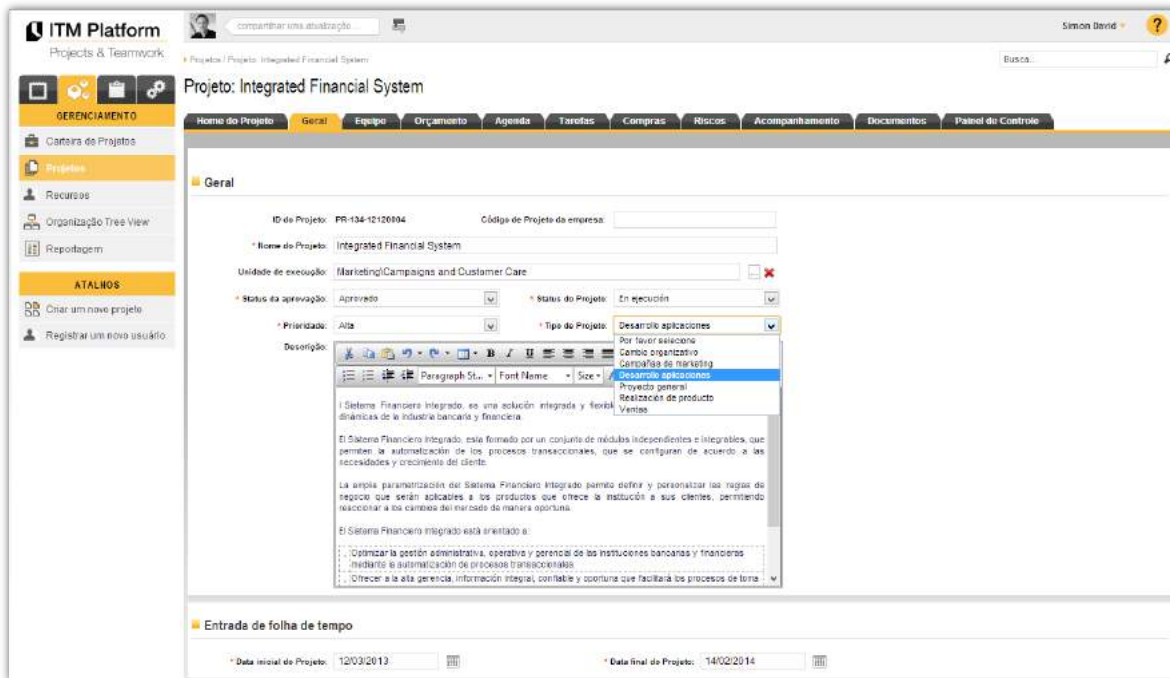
ITM Platform
Projects & Teamwork

compartilhar uma atualização

Simon David

Projetos / Projeto: Integrated Financial System

Busca...

Projeto: Integrated Financial System

GERENCIAMENTO
Carteira de Projetos
Projetos
Recursos
Organização Tree View
Reportagem

ATALHOS
Criar um novo projeto
Registrar um novo usuário

Home do Projeto | Geral | Equipo | Orçamento | Agenda | Tarefas | Compras | Riscos | Acompanhamento | Documentos | Painel de Controle

Geral

ID do Projeto: PR-134-12120004
Código de Projeto da empresa:
* Nome do Projeto: Integrated Financial System
Unidade de execução: Marketing\Campaigns and Customer Care
* Status da aprovação: Aprovado
* Status do Projeto: En ejecución
* Prioridade: Alta
* Tipo de Projeto: Desarrollo aplicaciones
Por favor selecione
Cambio organizativo
Campaña de marketing
Desarrollo aplicaciones
Proyecto general
Realización de producto
Ventas
Descrição:
Paragraph St... Font Name Size

l Sistema Financiero Integrado, es una solución integrada y flexibl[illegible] dinámicas de la industria bancaria y financiera.

El Sistema Financiero Integrado, esta formado por un conjunto de módulos independientes e integrables, que permiten la automatización de los procesos transaccionales, que se configuran de acuerdo a las necesidades y crecimiento del cliente.

La amplia parametrización del Sistema Financiero Integrado permite definir y personalizar las reglas de negocio que serán aplicables a los productos que ofrece la institución a sus clientes, permitiendo reaccionar a los cambios del mercado de manera oportuna.

El Sistema Financiero Integrado está orientado a:

Optimizar la gestión administrativa, operativa y gerencial de las instituciones bancarias y financieras mediante la automatización de procesos transaccionales.
Ofrecer a la alta gerencia, información integral, confiable y oportuna que facilitará los procesos de toma

Entrada de folha de tempo

* Data inicial do Projeto: 12/03/2013
* Data final do Projeto: 14/02/2014